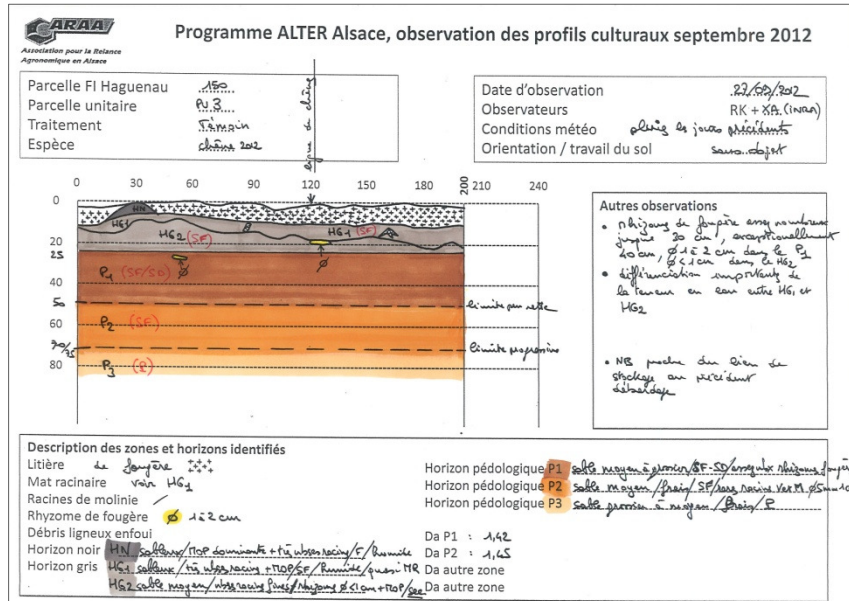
ARAA
Association pour la Relance Agronomique en Alsace

Programme ALTER Alsace, observation des profils culturaux septembre 2012

Parcelle FI Haguenau 150
Parcelle unitaire PU 3
Traitement Témoin
Espèce chêne 2012

Date d'observation 27/09/2012
Observateurs RK + XA (INRA)
Conditions météo pluie les jours précédents
Orientation / travail du sol sans objet

Ligne de chêne

0 30 60 90 120 150 180 200 210 240

0
20
25
40
50
60
70/75
80

HN
HG1
HG2 (SF)
HG1 (SF)
P1 (SF/SO)
P2 (SF)
P3 (R)

limite peu nette
limite progressive

Autres observations
• rhizomes de fougère assez nombreux jusqu'à 20 cm, exceptionnellement 40 cm, Ø 1 à 2 cm dans le P1, Ø < 1 cm dans le HG2
• différenciation importante de la teneur en eau entre HG1 et HG2

• NB proche du lieu de stockage au précédent débardage

Description des zones et horizons identifiés
Litière de fougère
Mat racinaire voir HG1
Racines de molinie
Rhyzome de fougère Ø 1 à 2 cm
Débris ligneux enfoui
Horizon noir HN sableux/MOP dominante + très nbses racines/F/humide
Horizon gris HG1 sableux/très nbses racines + MOP/SF/humide/quasi MR
HG2 sable moyen/nbses racines fines/rhizomes Ø < 1 cm + MOP/sec

Horizon pédologique P1 sable moyen à grossier/SF-SO/quelques rhizomes fougère
Horizon pédologique P2 sable moyen/frais/SF/sans racine vue M. Ø Smm
Horizon pédologique P3 sable grossier à moyen/frais/R

Da P1 : 1,42
Da P2 : 1,45
Da autre zone
Da autre zone